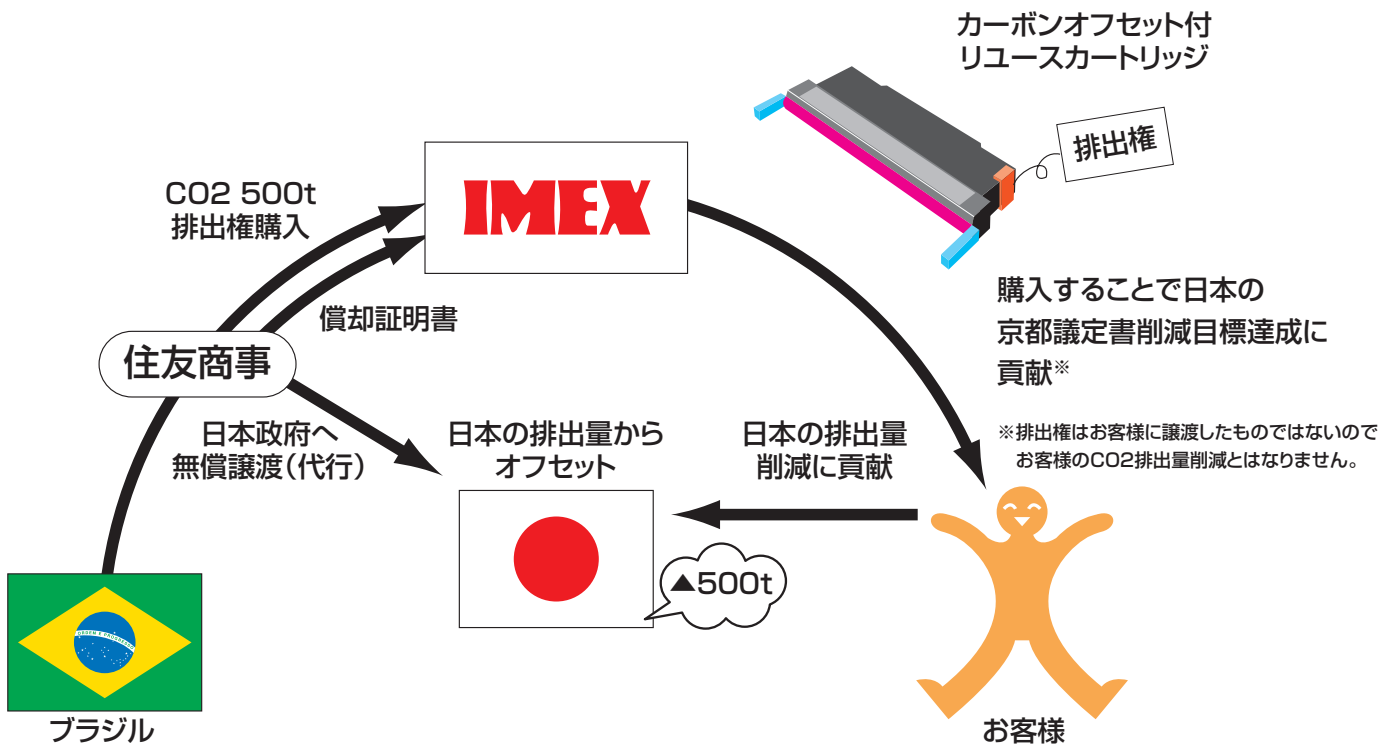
カーボンオフセット付
リユースカートリッジ

排出権

CO2 500t
排出権購入

IMEX

償却証明書

住友商事

購入することで日本の
京都議定書削減目標達成に
貢献※

※排出権はお客様に譲渡したものではないので
お客様のCO2排出量削減とはなりません。

日本政府へ
無償譲渡（代行）

日本の排出量から
オフセット

日本の排出量
削減に貢献

▲500t

ORDEM E PROGRESSO

ブラジル

お客様